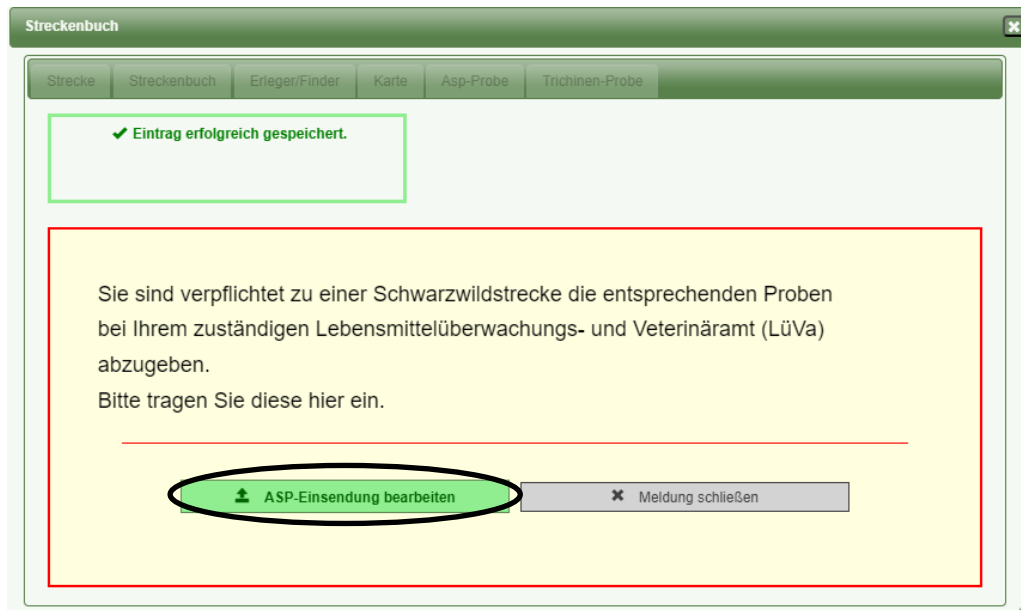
Streckenbuch

Strecke | Streckenbuch | Erleger/Finder | Karte | Asp-Probe | Trichinen-Probe

✔ Eintrag erfolgreich gespeichert.

Sie sind verpflichtet zu einer Schwarzwildstrecke die entsprechenden Proben bei Ihrem zuständigen Lebensmittelüberwachungs- und Veterinäramt (LüVa) abzugeben.
Bitte tragen Sie diese hier ein.

ASP-Einsendung bearbeiten

✖ Meldung schließen